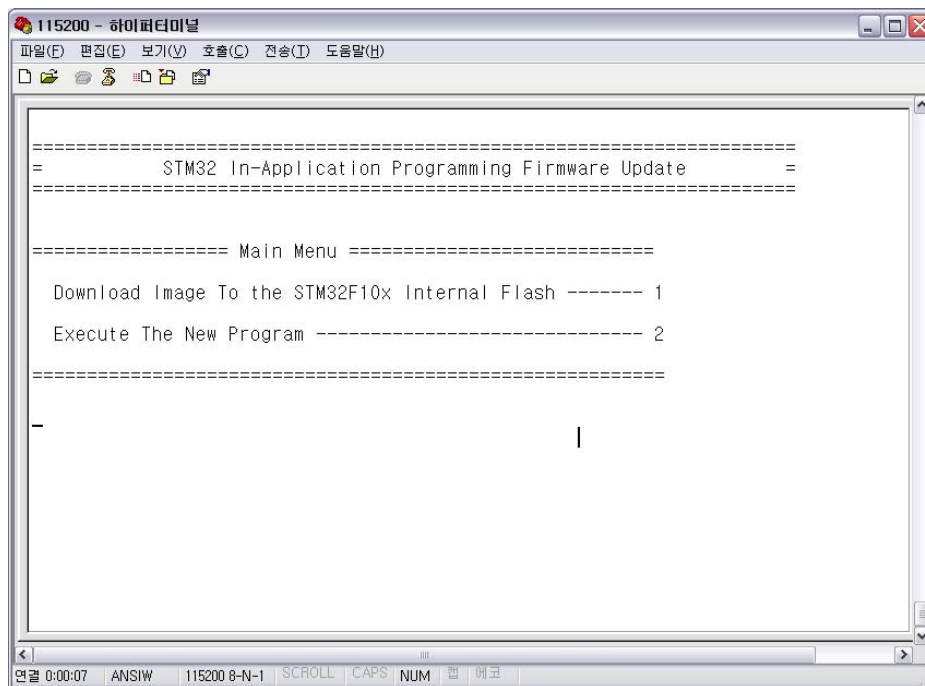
115200 - 하이퍼터미널

파일(F) 편집(E) 보기(V) 호출(C) 전송(T) 도움말(H)

==================================================================
= STM32 In-Application Programming Firmware Update =
==================================================================

================== Main Menu ============================

Download Image To the STM32F10x Internal Flash ------- 1

Execute The New Program ----------------------------- 2

==========================================================

연결 0:00:07 ANSIW 115200 8-N-1 SCROLL CAPS NUM 캡 에코